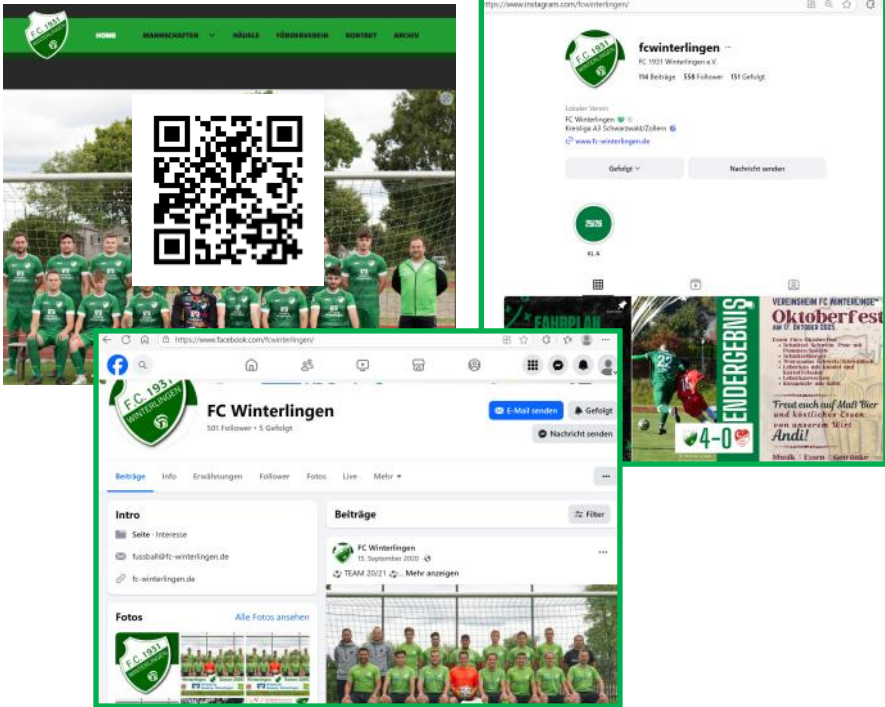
F.C. 1931 WINTERLINGEN

HOME MANNSCHAFTEN HÄUSLE FÖRDERVEREIN KONTAKT ARCHIV

https://www.instagram.com/fcwinterlingen/

fcwinterlingen

FC 1931 Winterlingen e.V.

114 Beiträge 558 Follower 151 Gefolgt

Lokaler Verein
FC Winterlingen
Kreisliga A3 Schwarzwald/Zollern
www.fc-winterlingen.de

Gefolgt

Nachricht senden

25/26

KL A

FAHRPLAN

ENDERGEBNIS

4-0

VEREINSHEIM FC WINTERLINGEN

Oktoberfest

AM 17. OKTOBER 2025

Freut euch auf Maß Bier und köstliches Essen von unserem Wirt Andi!

Musik | Essen | Getränke

https://www.facebook.com/fcwinterlingen/

F.C. 1931 WINTERLINGEN

FC Winterlingen

501 Follower • 5 Gefolgt

E-Mail senden

Gefolgt

Nachricht senden

Beiträge Info Erwähnungen Follower Fotos Live Mehr

Intro

Seite · Interesse

fussball@fc-winterlingen.de

fc-winterlingen.de

Fotos

Alle Fotos ansehen

Beiträge

Filter

FC Winterlingen
15. September 2020

TEAM 20/21 ... Mehr anzeigen